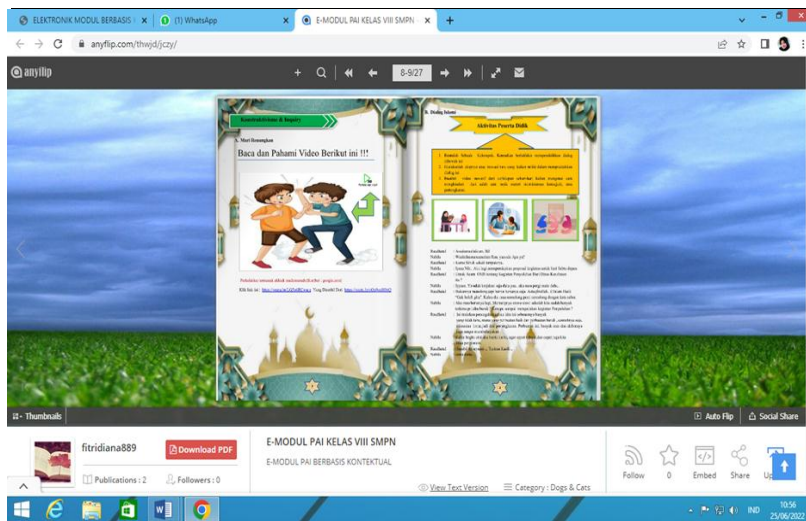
ELEKTRONIK MODUL BERBASIS | ×
(1) WhatsApp ×
E-MODUL PAI KELAS VIII SMPN ×
+

anyflip.com/thwjd/jczy/

anyflip

8-9/27

Konstruktivisme & Inquiry

A. Mari Renungkan

Baca dan Pahami Video Berikut ini !!!

Perkelahian antarteman akibat cuekmenantikan/Kartoon - google.co.id

B. Diskusi Islami

Aktivitas Peserta Didik

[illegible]

Thumbnails

Auto Flip

Social Share

fitridiana889

Download PDF

Publications : 2

Followers : 0

E-MODUL PAI KELAS VIII SMPN

E-MODUL PAI BERBASIS KONTEKTUAL

View Text Version

Category : Dogs & Cats

Follow

0

Embed

Share

Up

IND

10:56

25/06/2022